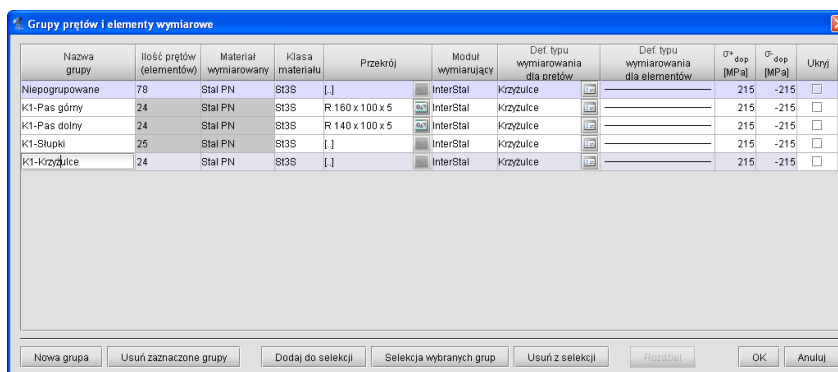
Grupy prętów i elementy wymiarowe

| Nazwa grupy | Ilość prętów (elementów) | Materiał wymiarowany | Klasa materiału | Przekrój | Moduł wymiarujący | Def. typu wymiarowania dla prętów | Def. typu wymiarowania dla elementów | $\sigma^{+}_{dop}$ [MPa] | $\sigma^{-}_{dop}$ [MPa] | Ukryj |
|---|---|---|---|---|---|---|---|---|---|---|
| Niepogrupowane | 78 | Stal PN | St3S | [.] | InterStal | Krzyżulce | | 215 | -215 | |
| K1-Pas górny | 24 | Stal PN | St3S | R 160 x 100 x 5 | InterStal | Krzyżulce | | 215 | -215 | |
| K1-Pas dolny | 24 | Stal PN | St3S | R 140 x 100 x 5 | InterStal | Krzyżulce | | 215 | -215 | |
| K1-Słupki | 25 | Stal PN | St3S | [.] | InterStal | Krzyżulce | | 215 | -215 | |
| K1-Krzyżulce | 24 | Stal PN | St3S | [.] | InterStal | Krzyżulce | | 215 | -215 | |

Nowa grupa | Usuń zaznaczone grupy | Dodaj do selekcji | Selekcja wybranych grup | Usuń z selekcji | Rozdziel | OK | Anuluj